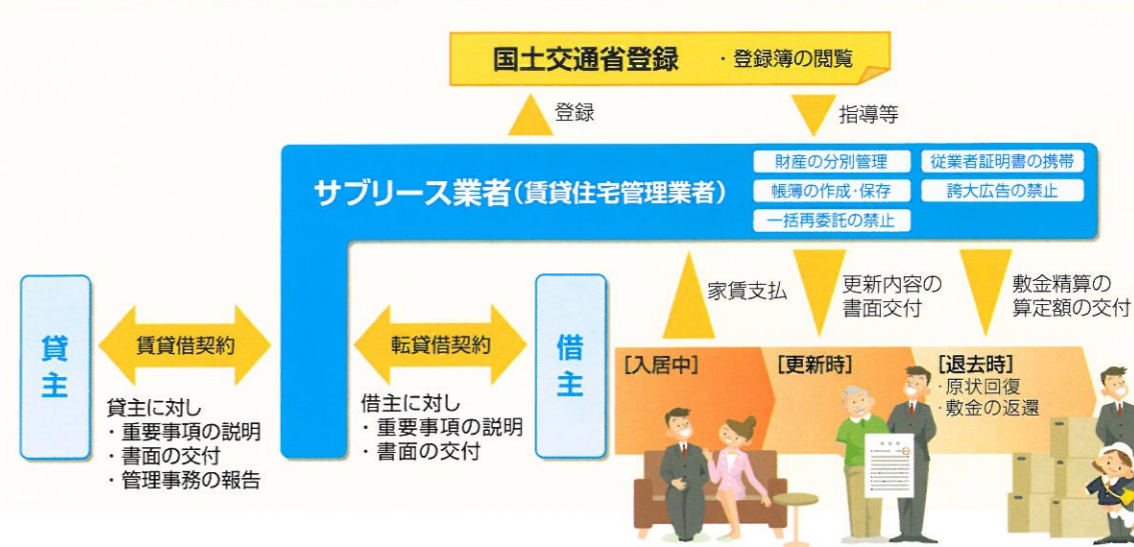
国土交通省登録　・登録簿の閲覧

登録

指導等

サブリース業者（賃貸住宅管理業者）

財産の分別管理
帳簿の作成・保存
一括再委託の禁止
従業者証明書の携帯
誇大広告の禁止

貸主

賃貸借契約

貸主に対し
・重要事項の説明
・書面の交付
・管理事務の報告

転貸借契約

借主に対し
・重要事項の説明
・書面の交付

借主

家賃支払

更新内容の書面交付

敷金精算の算定額の交付

[入居中]

[更新時]

[退去時]
・原状回復
・敷金の返還